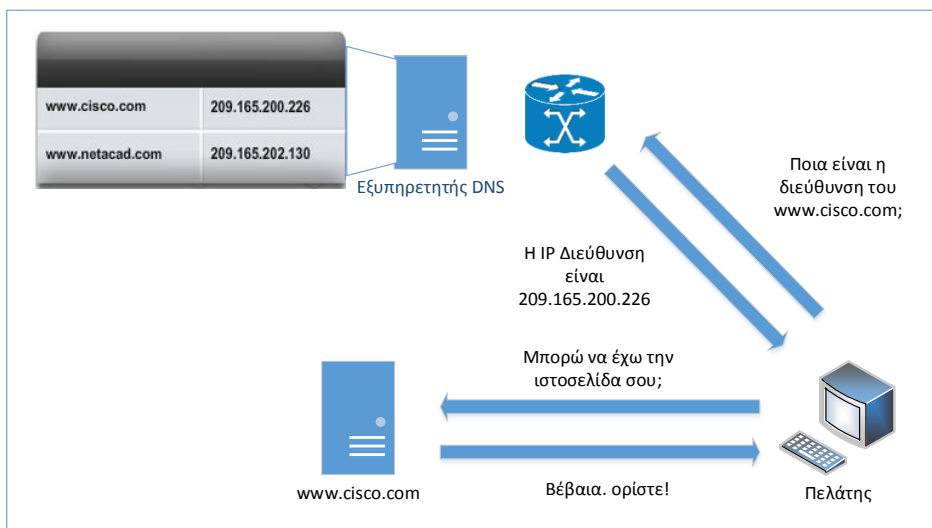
| www.cisco.com | 209.165.200.226 |
|---|---|
| www.netacad.com | 209.165.202.130 |

Εξυπηρετητής DNS

Ποια είναι η διεύθυνση του www.cisco.com;

Η IP Διεύθυνση είναι 209.165.200.226

Μπορώ να έχω την ιστοσελίδα σου;

Βέβαια. ορίστε!

www.cisco.com

Πελάτης